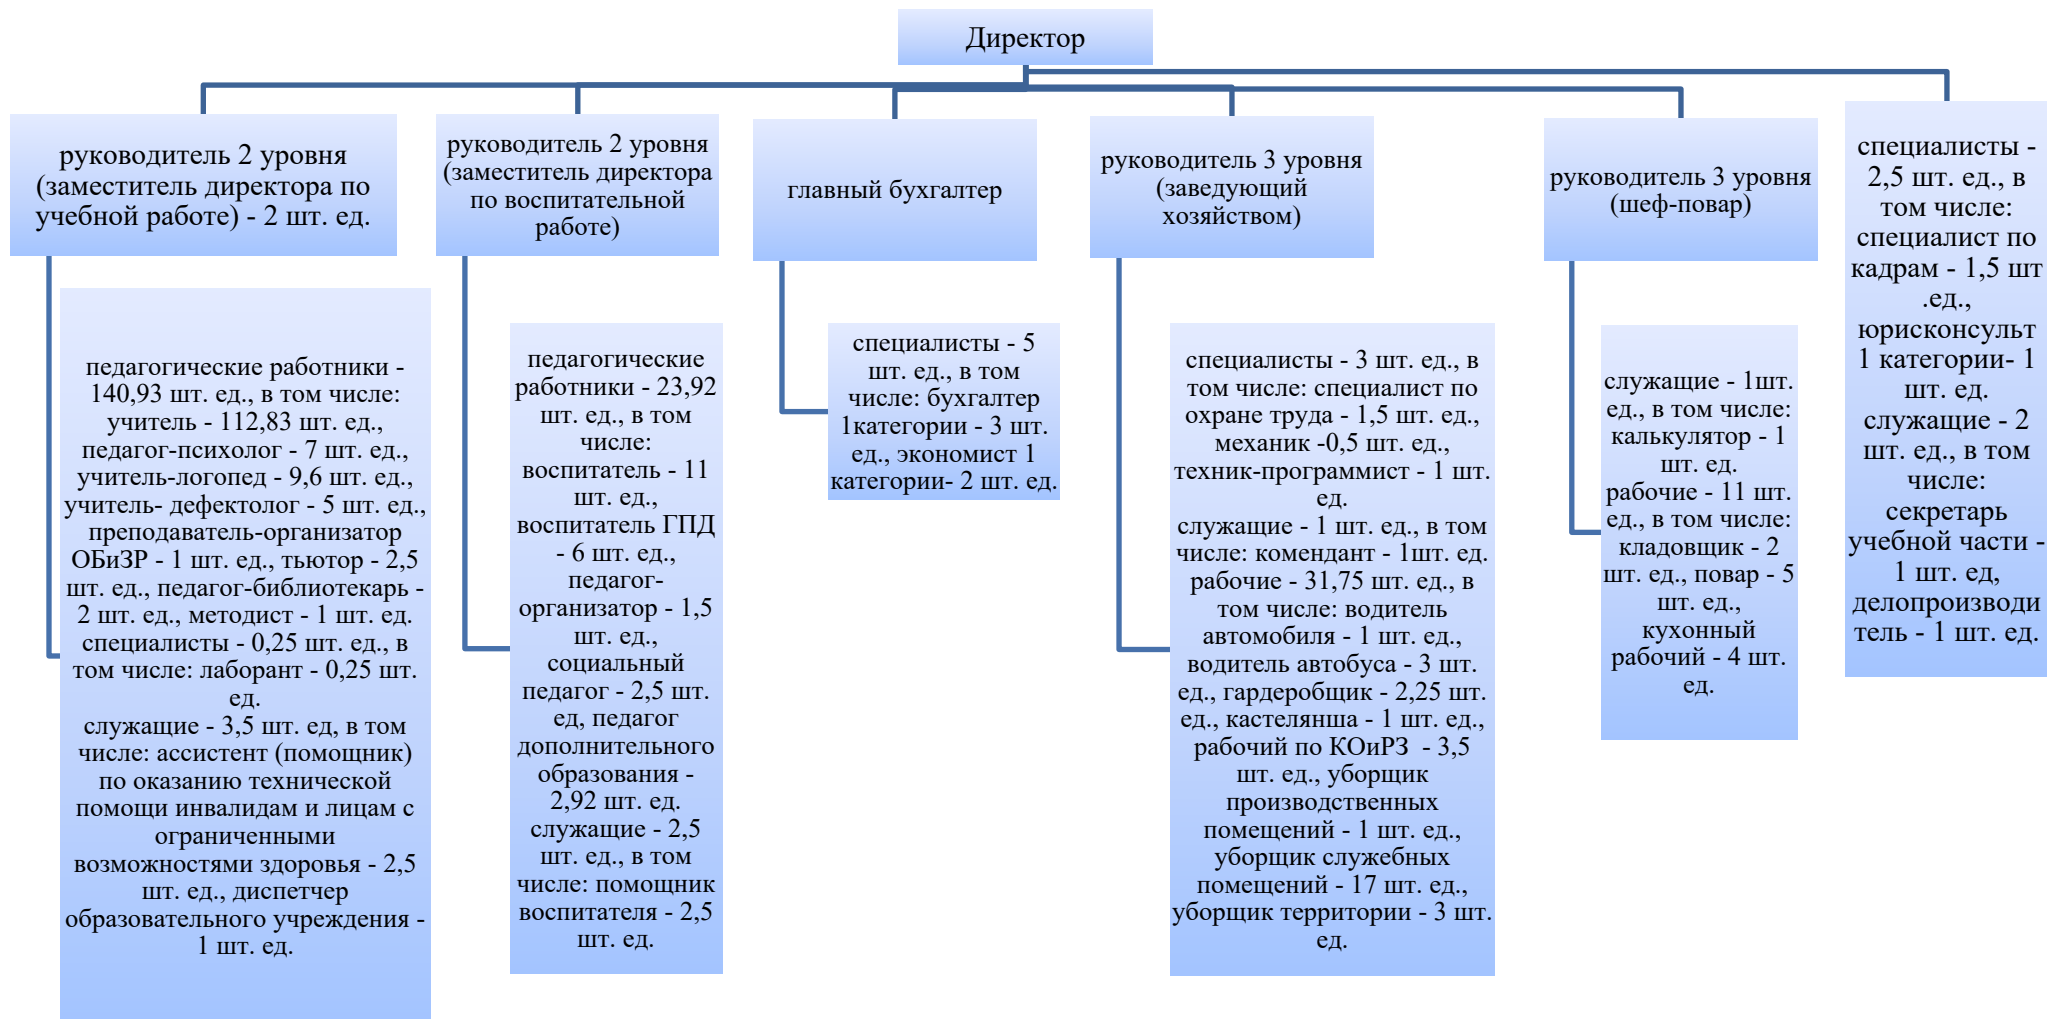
Директор

руководитель 2 уровня (заместитель директора по учебной работе) - 2 шт. ед.

педагогические работники - 140,93 шт. ед., в том числе: учитель - 112,83 шт. ед., педагог-психолог - 7 шт. ед., учитель-логопед - 9,6 шт. ед., учитель- дефектолог - 5 шт. ед., преподаватель-организатор ОБиЗР - 1 шт. ед., тьютор - 2,5 шт. ед., педагог-библиотекарь - 2 шт. ед., методист - 1 шт. ед. специалисты - 0,25 шт. ед., в том числе: лаборант - 0,25 шт. ед.
служащие - 3,5 шт. ед, в том числе: ассистент (помощник) по оказанию технической помощи инвалидам и лицам с ограниченными возможностями здоровья - 2,5 шт. ед., диспетчер образовательного учреждения - 1 шт. ед.

руководитель 2 уровня (заместитель директора по воспитательной работе)

педагогические работники - 23,92 шт. ед., в том числе: воспитатель - 11 шт. ед., воспитатель ГПД - 6 шт. ед., педагог-организатор - 1,5 шт. ед., социальный педагог - 2,5 шт. ед, педагог дополнительного образования - 2,92 шт. ед. служащие - 2,5 шт. ед., в том числе: помощник воспитателя - 2,5 шт. ед.

главный бухгалтер

специалисты - 5 шт. ед., в том числе: бухгалтер 1категории - 3 шт. ед., экономист 1 категории- 2 шт. ед.

руководитель 3 уровня (заведующий хозяйством)

специалисты - 3 шт. ед., в том числе: специалист по охране труда - 1,5 шт. ед., механик -0,5 шт. ед., техник-программист - 1 шт. ед.
служащие - 1 шт. ед., в том числе: комендант - 1шт. ед. рабочие - 31,75 шт. ед., в том числе: водитель автомобиля - 1 шт. ед., водитель автобуса - 3 шт. ед., гардеробщик - 2,25 шт. ед., кастелянша - 1 шт. ед., рабочий по КОиРЗ - 3,5 шт. ед., уборщик производственных помещений - 1 шт. ед., уборщик служебных помещений - 17 шт. ед., уборщик территории - 3 шт. ед.

руководитель 3 уровня (шеф-повар)

служащие - 1шт. ед., в том числе: калькулятор - 1 шт. ед. рабочие - 11 шт. ед., в том числе: кладовщик - 2 шт. ед., повар - 5 шт. ед., кухонный рабочий - 4 шт. ед.

специалисты - 2,5 шт. ед., в том числе: специалист по кадрам - 1,5 шт .ед., юрисконсульт 1 категории- 1 шт. ед. служащие - 2 шт. ед., в том числе: секретарь учебной части - 1 шт. ед, делопроизводитель - 1 шт. ед.